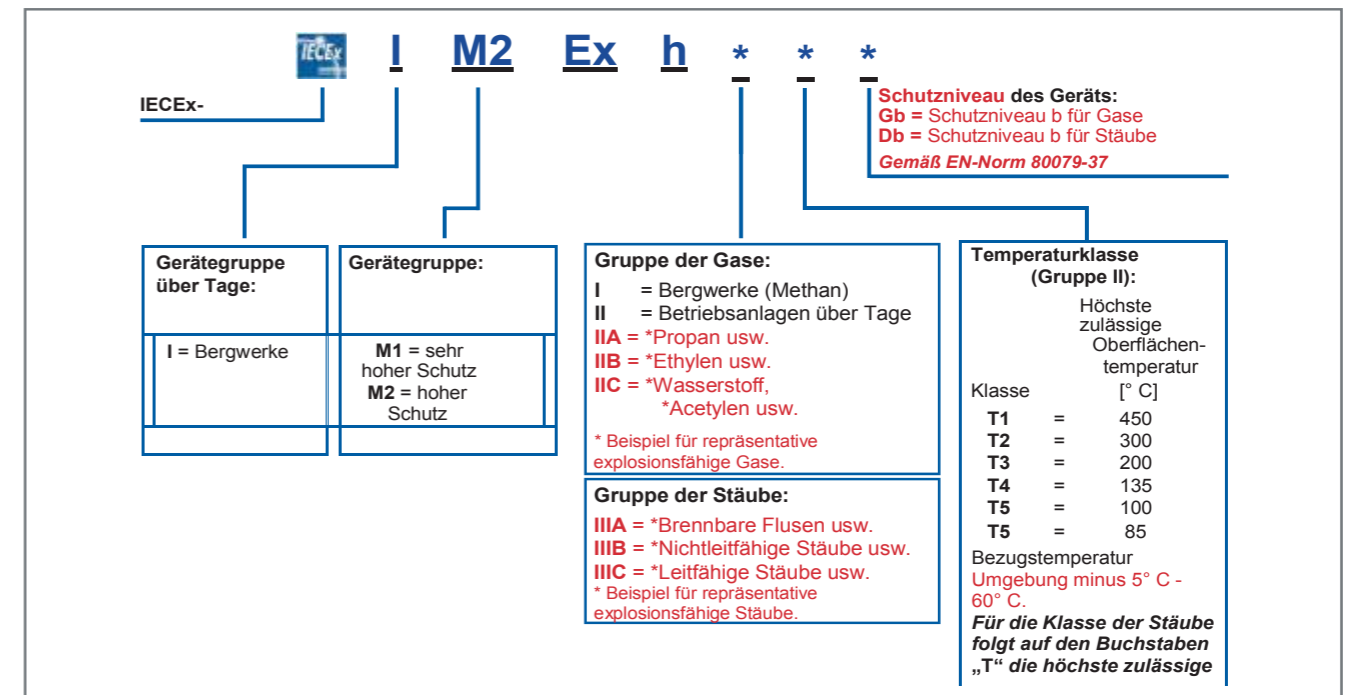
IECEx I M2 Ex h * * *

IECEx-

Schutzniveau des Geräts:
Gb = Schutzniveau b für Gase
Db = Schutzniveau b für Stäube
Gemäß EN-Norm 80079-37

Gerätegruppe über Tage:

I = Bergwerke

Gerätegruppe:

M1 = sehr hoher Schutz
M2 = hoher Schutz

Gruppe der Gase:
I = Bergwerke (Methan)
II = Betriebsanlagen über Tage
IIA = *Propan usw.
IIB = *Ethylen usw.
IIC = *Wasserstoff, *Acetylen usw.
* Beispiel für repräsentative explosionsfähige Gase.

Gruppe der Stäube:
IIIA = *Brennbare Flusen usw.
IIIB = *Nichtleitfähige Stäube usw.
IIIC = *Leitfähige Stäube usw.
* Beispiel für repräsentative explosionsfähige Stäube.

Temperaturklasse (Gruppe II):

| Klasse | | Höchste zulässige Oberflächentemperatur [° C] |
|---|---|---|
| T1 | = | 450 |
| T2 | = | 300 |
| T3 | = | 200 |
| T4 | = | 135 |
| T5 | = | 100 |
| T5 | = | 85 |

Bezugstemperatur
Umgebung minus 5° C - 60° C.
Für die Klasse der Stäube folgt auf den Buchstaben „T“ die höchste zulässige